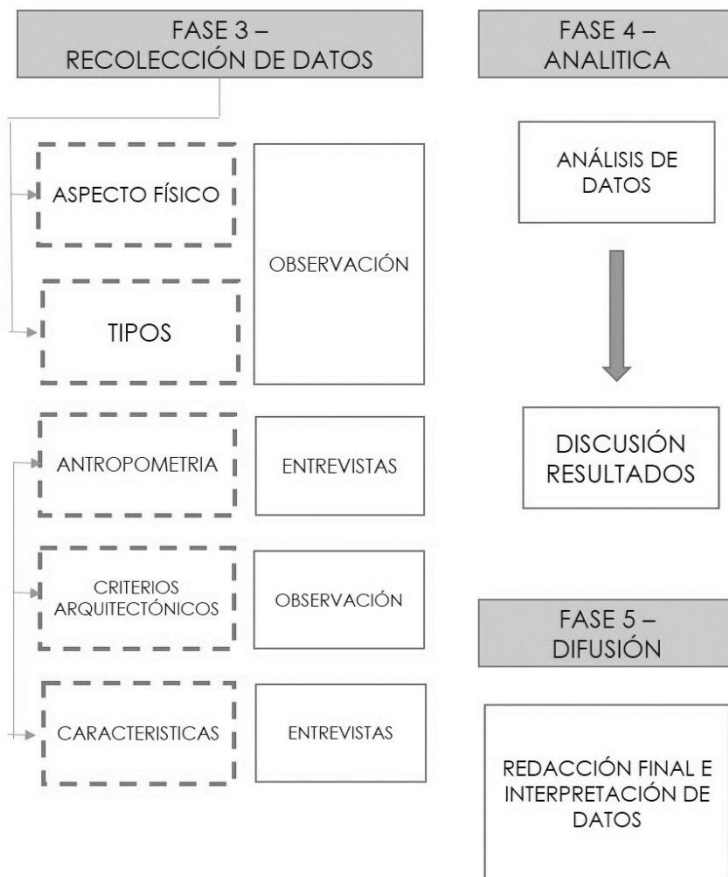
FASE 3 – RECOLECCIÓN DE DATOS

ASPECTO FÍSICO

TIPOS

OBSERVACIÓN

ANTROPOMETRIA

ENTREVISTAS

CRITERIOS ARQUITECTÓNICOS

OBSERVACIÓN

CARACTERISTICAS

ENTREVISTAS

FASE 4 – ANALITICA

ANÁLISIS DE DATOS

DISCUSIÓN RESULTADOS

FASE 5 – DIFUSIÓN

REDACCIÓN FINAL E INTERPRETACIÓN DE DATOS